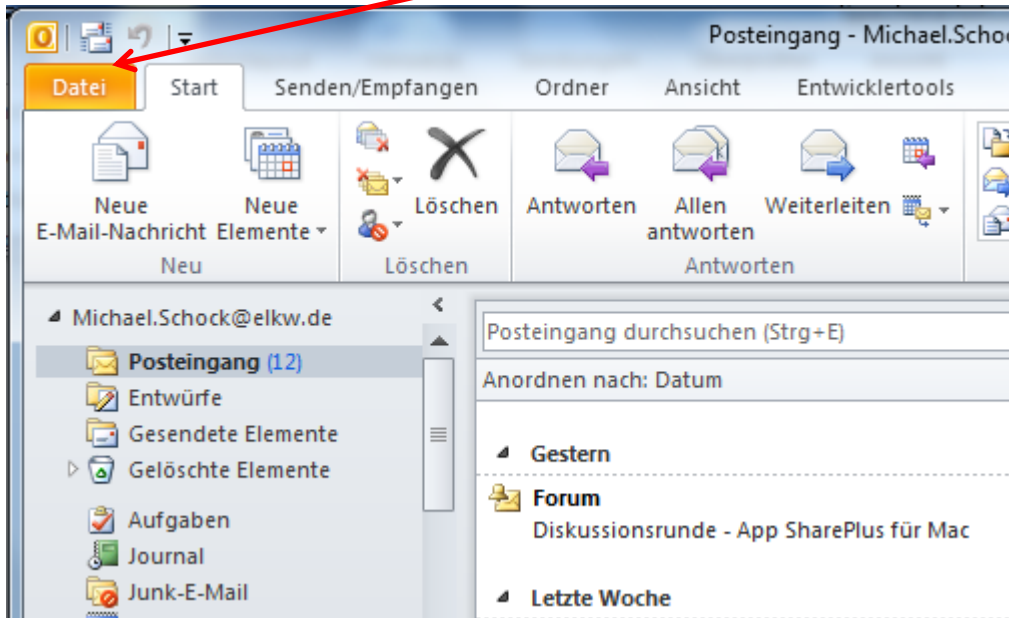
Posteingang - Michael.Schoc

Datei
Start
Senden/Empfangen
Ordner
Ansicht
Entwicklertools

Neue E-Mail-Nachricht
Neue Elemente
Neu

Löschen
Löschen

Antworten
Allen antworten
Weiterleiten
Antworten

Michael.Schock@elkw.de
Posteingang (12)
Entwürfe
Gesendete Elemente
Gelöschte Elemente
Aufgaben
Journal
Junk-E-Mail

Posteingang durchsuchen (Strg+E)
Anordnen nach: Datum

Gestern
Forum
Diskussionsrunde - App SharePlus für Mac

Letzte Woche